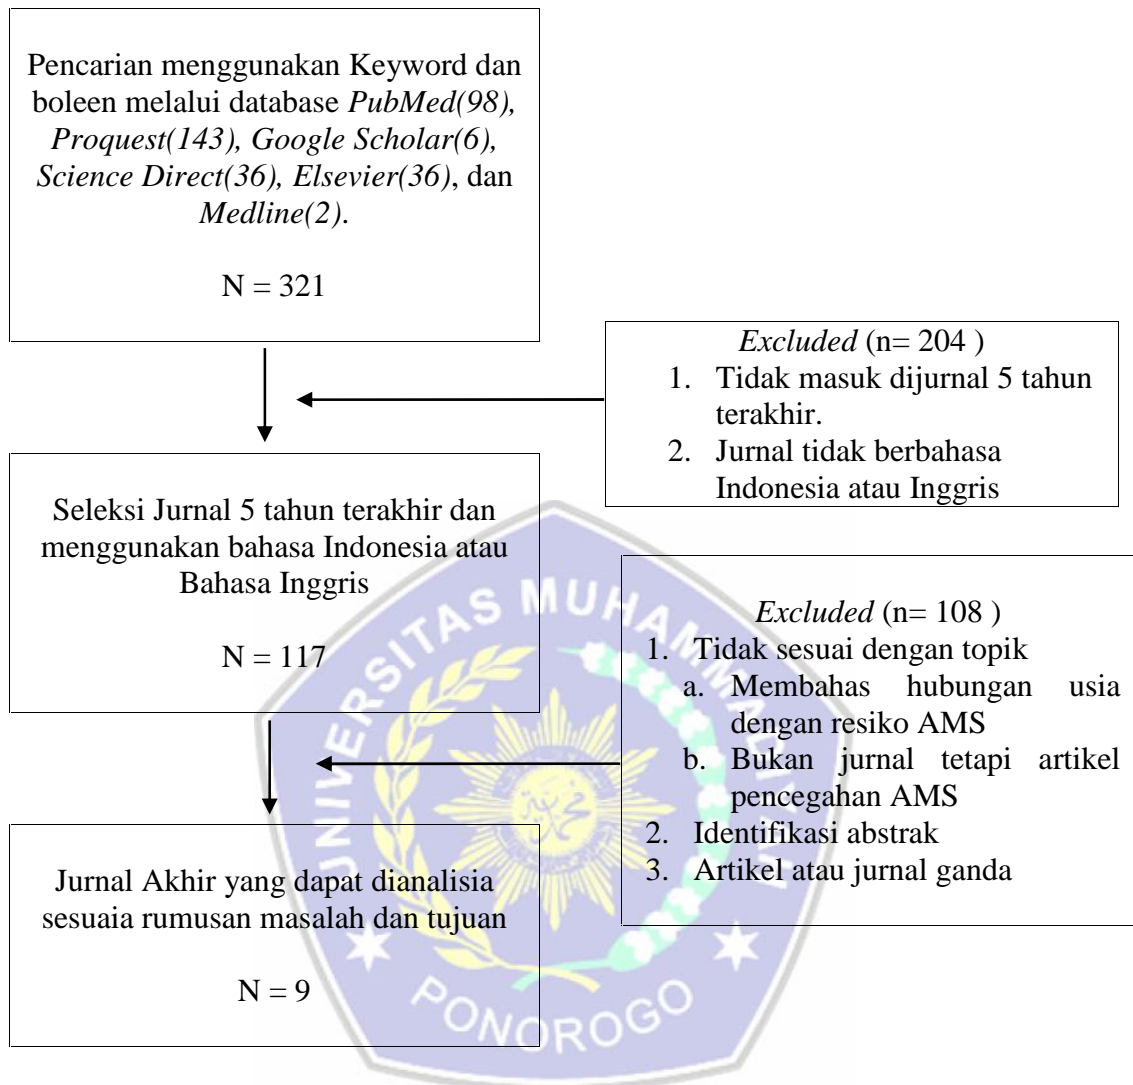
Pencarian menggunakan Keyword dan boleen melalui database *PubMed(98), Proquest(143), Google Scholar(6), Science Direct(36), Elsevier(36)*, dan *Medline(2)*.

N = 321

*Excluded* (n= 204 )
1. Tidak masuk dijurnal 5 tahun terakhir.
2. Jurnal tidak berbahasa Indonesia atau Inggris

Seleksi Jurnal 5 tahun terakhir dan menggunakan bahasa Indonesia atau Bahasa Inggris

N = 117

*Excluded* (n= 108 )
1. Tidak sesuai dengan topik
a. Membahas hubungan usia dengan resiko AMS
b. Bukan jurnal tetapi artikel pencegahan AMS
2. Identifikasi abstrak
3. Artikel atau jurnal ganda

Jurnal Akhir yang dapat dianalisia sesuaia rumusan masalah dan tujuan

N = 9

UNIVERSITAS MUHAMMADIYAH PONOROGO